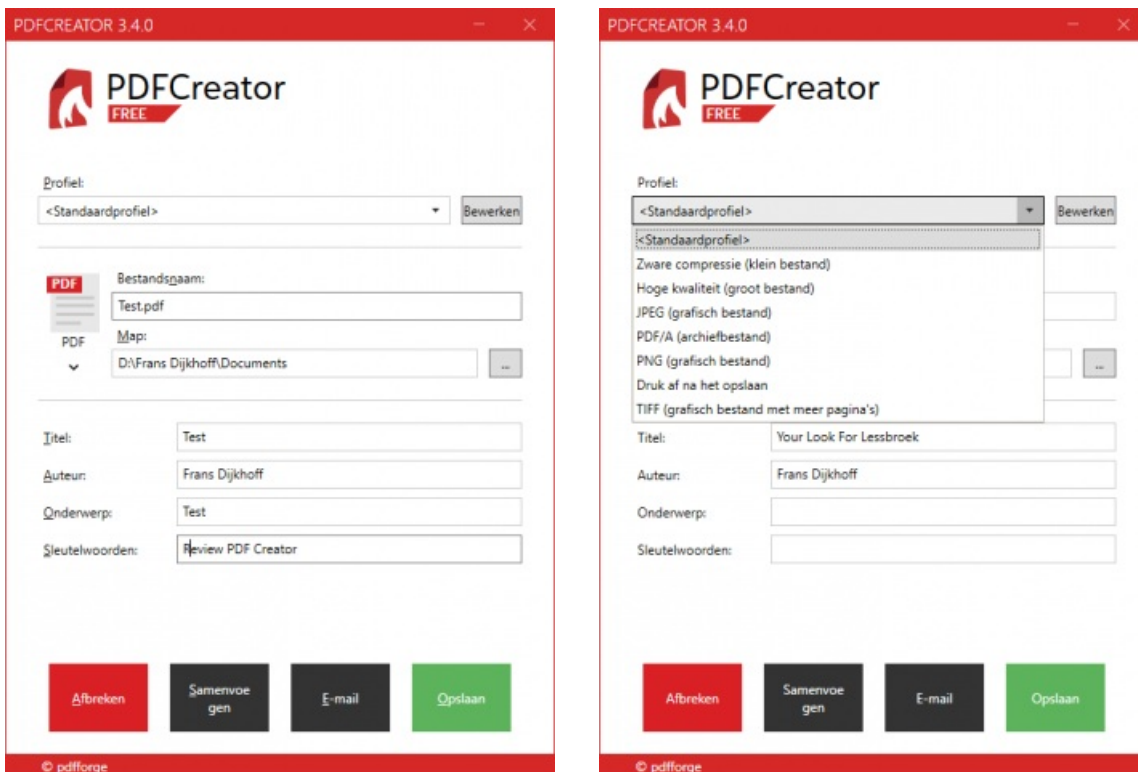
PDFCREATOR 3.4.0

PDFCreator
FREE

Profiel:
<Standaardprofiel>
Bewerken

PDF
Bestandsnaam:
Test.pdf
PDF
Map:
D:\Frans Dijkhoff\Documents
...

Titel: Test
Auteur: Frans Dijkhoff
Onderwerp: Test
Sleutelwoorden: Review PDF Creator

Afbreken
Samenvoegen
E-mail
Opslaan

© pdfforge

PDFCREATOR 3.4.0

PDFCreator
FREE

Profiel:
<Standaardprofiel>
Bewerken
<Standaardprofiel>
Zware compressie (klein bestand)
Hoge kwaliteit (groot bestand)
JPEG (grafisch bestand)
PDF/A (archiefbestand)
PNG (grafisch bestand)
Druk af na het opslaan
TIFF (grafisch bestand met meer pagina's)
...

Titel: Your Look For Lessbroek
Auteur: Frans Dijkhoff
Onderwerp:
Sleutelwoorden:

Afbreken
Samenvoegen
E-mail
Opslaan

© pdfforge